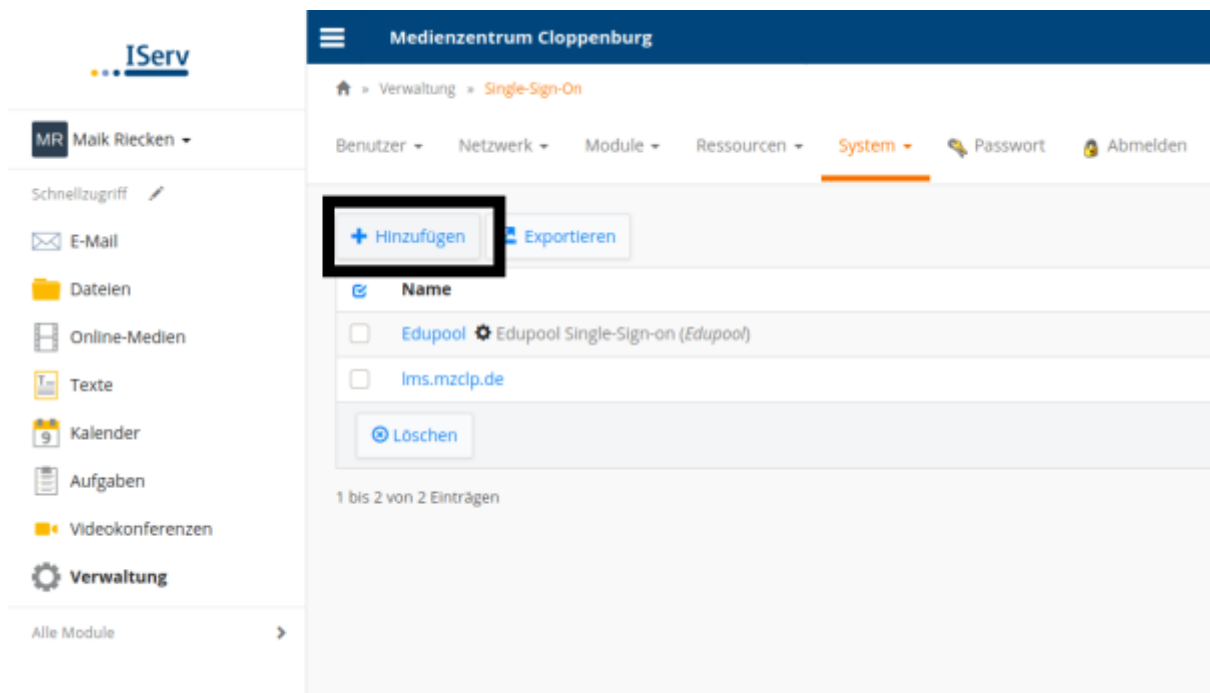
IServ

MR Maik Riecken

Schnellzugriff

E-Mail

Dateien

Online-Medien

Texte

9 Kalender

Aufgaben

Videokonferenzen

Verwaltung

Alle Module

Medienzentrum Cloppenburg

» Verwaltung » Single-Sign-On

Benutzer Netzwerk Module Ressourcen System Passwort Abmelden

+ Hinzufügen Exportieren

| | Name |
|---|---|
| | Edupool Edupool Single-Sign-on (*Edupool*) |
| | lms.mzclp.de |

Löschen

1 bis 2 von 2 Einträgen